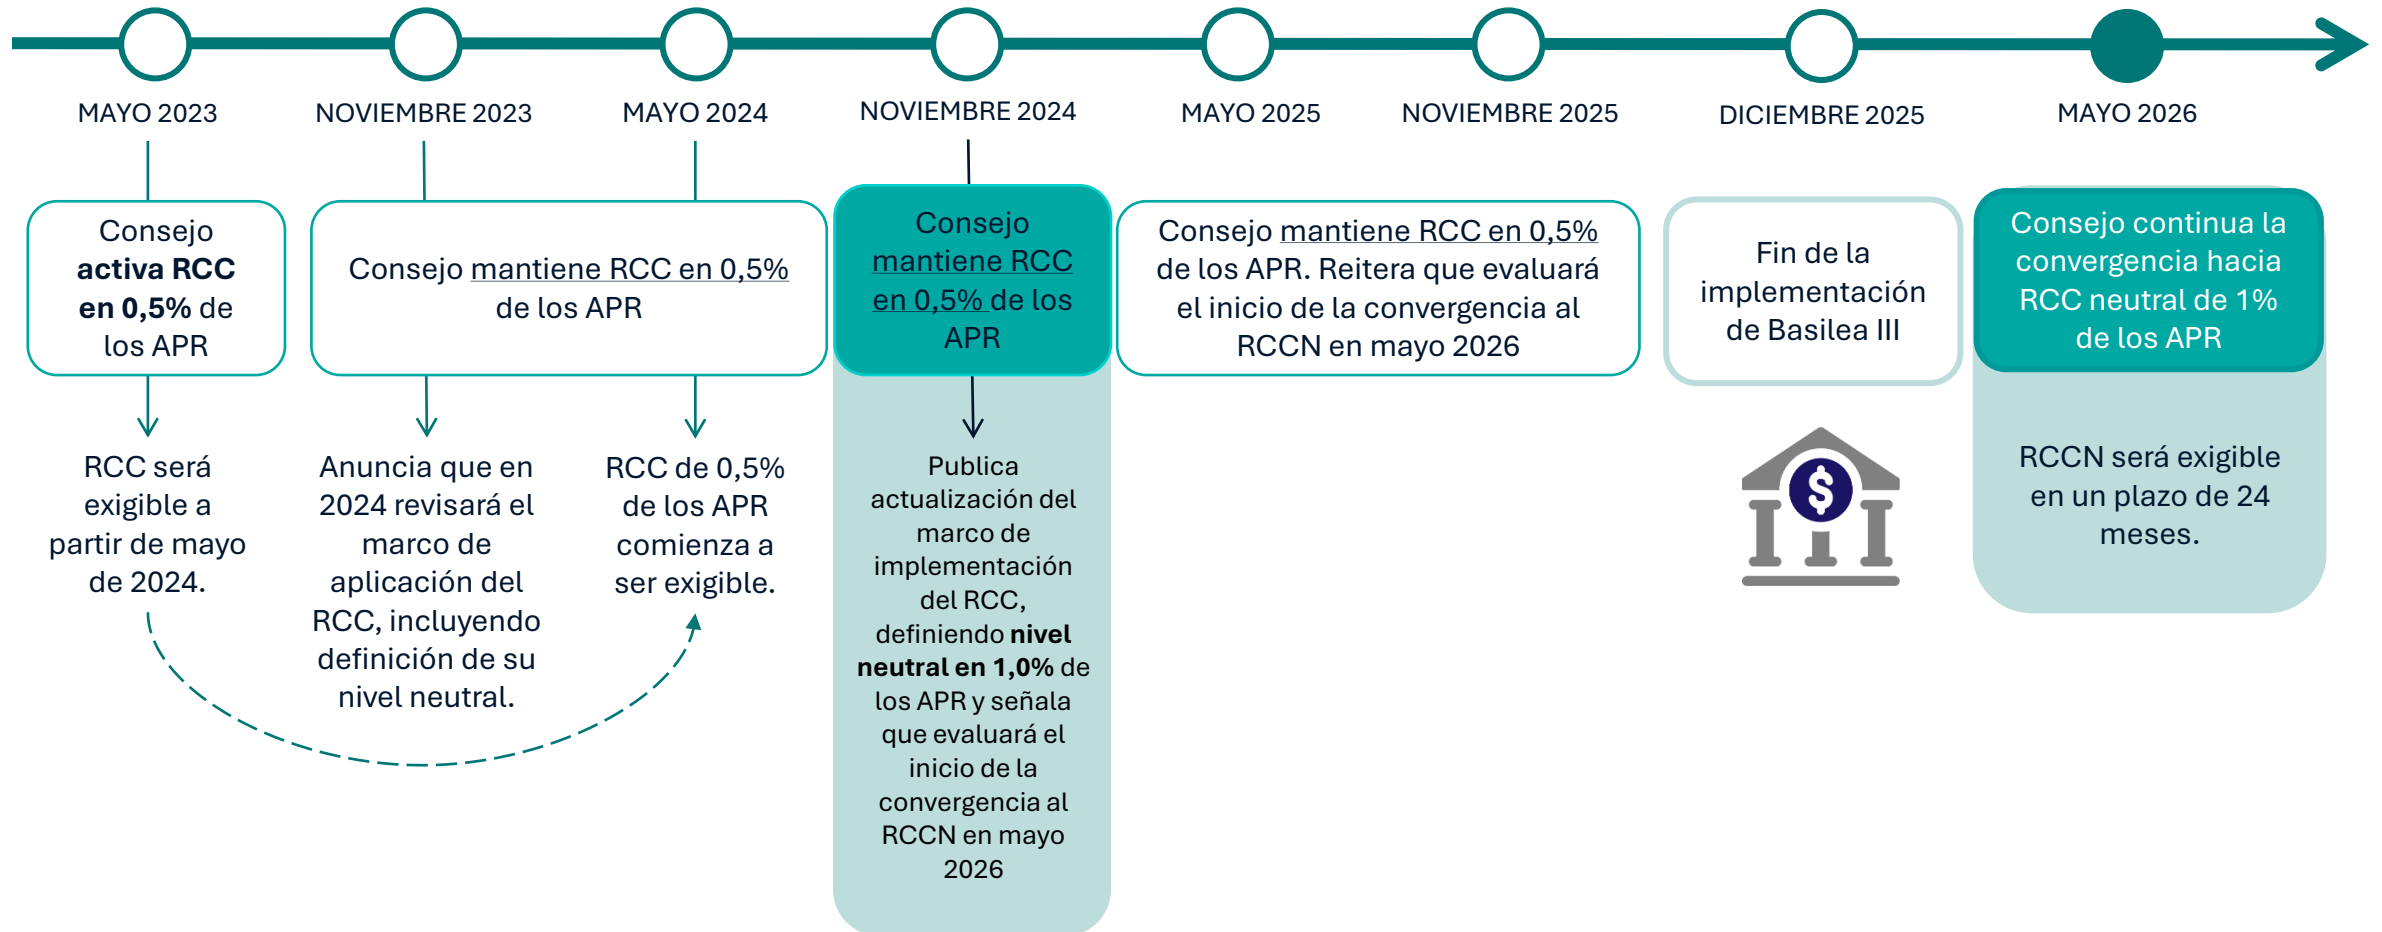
MAYO 2023

Consejo **activa RCC en 0,5%** de los APR

RCC será exigible a partir de mayo de 2024.

NOVIEMBRE 2023

MAYO 2024

Consejo mantiene RCC en 0,5% de los APR

Anuncia que en 2024 revisará el marco de aplicación del RCC, incluyendo definición de su nivel neutral.

RCC de 0,5% de los APR comienza a ser exigible.

NOVIEMBRE 2024

Consejo mantiene RCC en 0,5% de los APR

Publica actualización del marco de implementación del RCC, definiendo **nivel neutral en 1,0%** de los APR y señala que evaluará el inicio de la convergencia al RCCN en mayo 2026

MAYO 2025

NOVIEMBRE 2025

Consejo mantiene RCC en 0,5% de los APR. Reitera que evaluará el inicio de la convergencia al RCCN en mayo 2026

DICIEMBRE 2025

Fin de la implementación de Basilea III

MAYO 2026

Consejo continua la convergencia hacia RCC neutral de 1% de los APR

RCCN será exigible en un plazo de 24 meses.